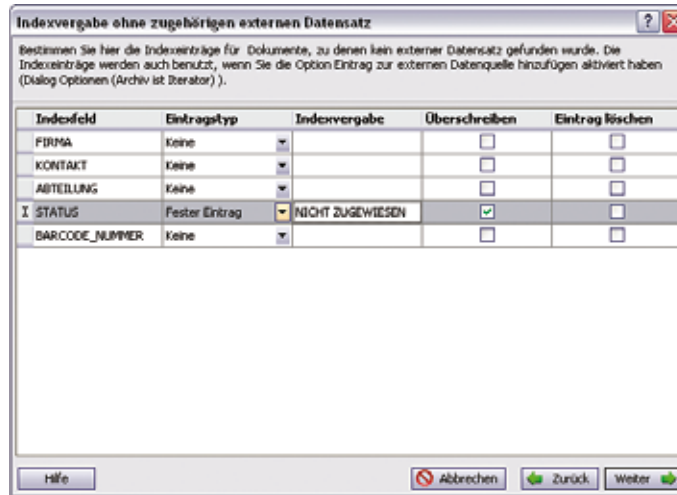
Indexvergabe ohne zugehörigen externen Datensatz

Bestimmen Sie hier die Indexeinträge für Dokumente, zu denen kein externer Datensatz gefunden wurde. Die Indexeinträge werden auch benutzt, wenn Sie die Option Eintrag zur externen Datenquelle hinzufügen aktiviert haben (Dialog Optionen (Archiv ist Iterator) ).

| | Indexfeld | Eintragstyp | Indexvergabe | Überschreiben | Eintrag löschen |
|---|---|---|---|---|---|
| | FIRMA | Keine | | ☐ | ☐ |
| | KONTAKT | Keine | | ☐ | ☐ |
| | ABTEILUNG | Keine | | ☐ | ☐ |
| I | STATUS | Fester Eintrag | NICHT ZUGEWIESEN | ☑ | ☐ |
| | BARCODE_NUMMER | Keine | | ☐ | ☐ |

Hilfe

Abbrechen

Zurück

Weiter